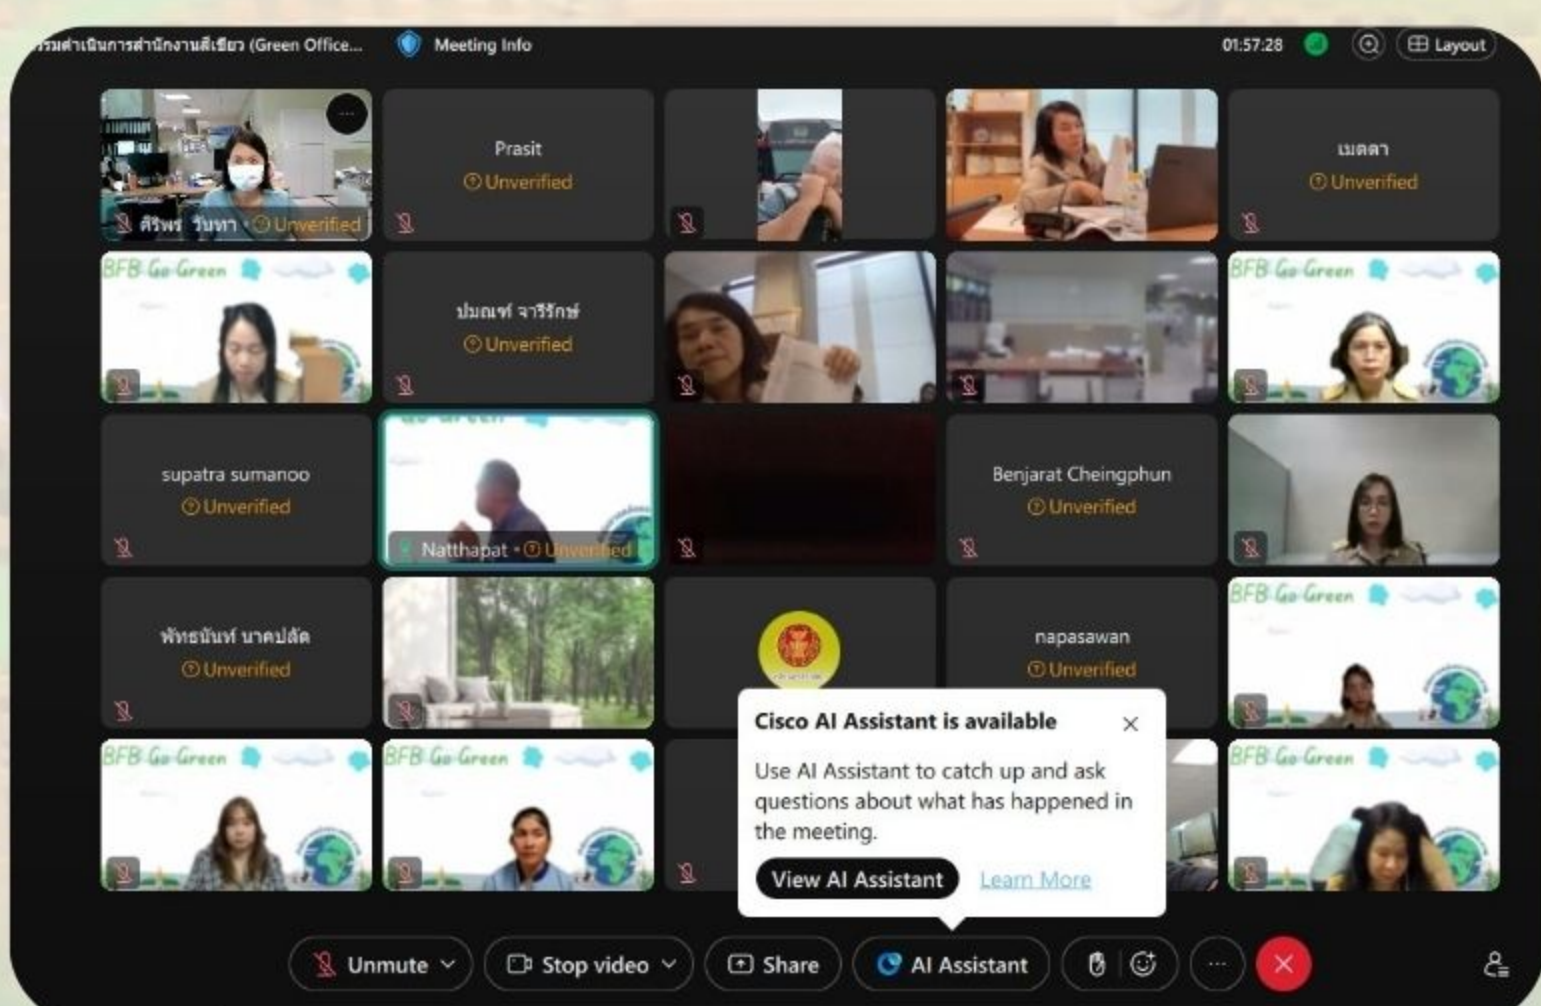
รมดำเนินการสำนักงานสีเขียว (Green Office... Meeting Info 01:57:28 Layout

ศิริพร วันทา Unverified

Prasit
Unverified

เมตตา
Unverified

BFB Go Green

ปมณฑ์ จารีรักษ์
Unverified

BFB Go Green

supatra sumanoo
Unverified

Natthapat · Unverified

Benjarat Cheingphun
Unverified

พัทธนันท์ นาคปลัด
Unverified

napasawan
Unverified

BFB Go Green

BFB Go Green

BFB Go Green

BFB Go Green

Cisco AI Assistant is available

Use AI Assistant to catch up and ask questions about what has happened in the meeting.

View AI Assistant Learn More

Unmute Stop video Share AI Assistant